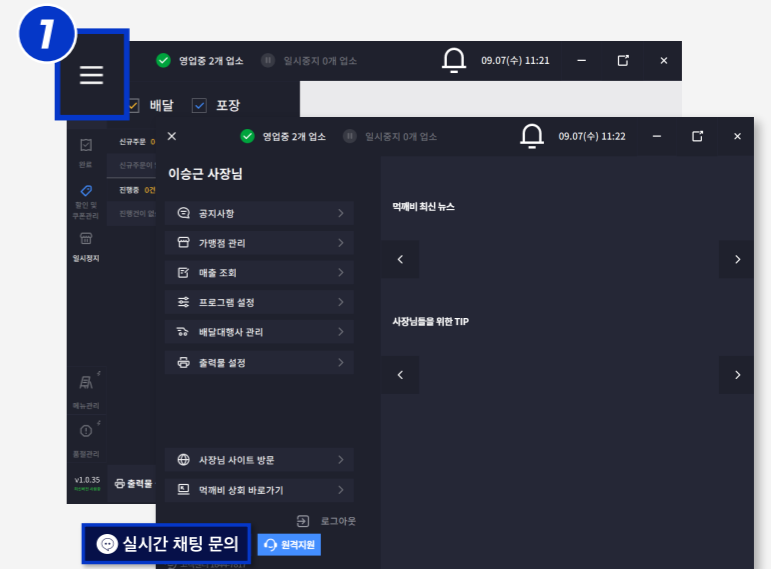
1

영업중 2개 업소 일시중지 0개 업소 09.07(수) 11:21

배달 포장

신규주문 0
신규주문이
진행중 0건
진행건이 없

완료
할인 및 쿠폰관리
일시정지
메뉴관리
품절관리
v1.0.35

출력물

영업중 2개 업소 일시중지 0개 업소 09.07(수) 11:22

이승근 사장님

공지사항
가맹점 관리
매출 조회
프로그램 설정
배달대행사 관리
출력물 설정

사장님 사이트 방문
먹깨비 상회 바로가기

로그아웃

먹깨비 최신 뉴스

사장님들을 위한 TIP

실시간 채팅 문의
원격지원